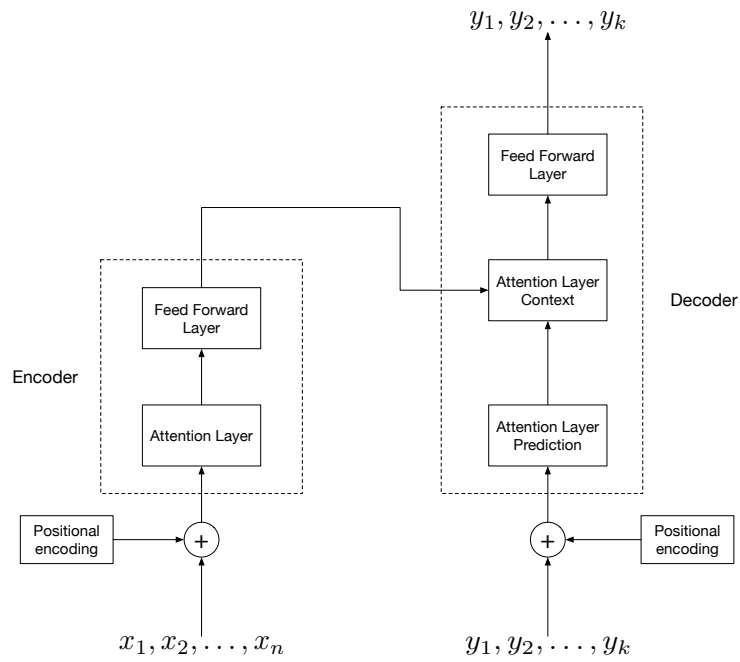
$y_1, y_2, \ldots, y_k$

Feed Forward Layer

Attention Layer Context

Decoder

Attention Layer Prediction

Feed Forward Layer

Encoder

Attention Layer

Positional encoding

$+$

$+$

Positional encoding

$x_1, x_2, \ldots, x_n$

$y_1, y_2, \ldots, y_k$